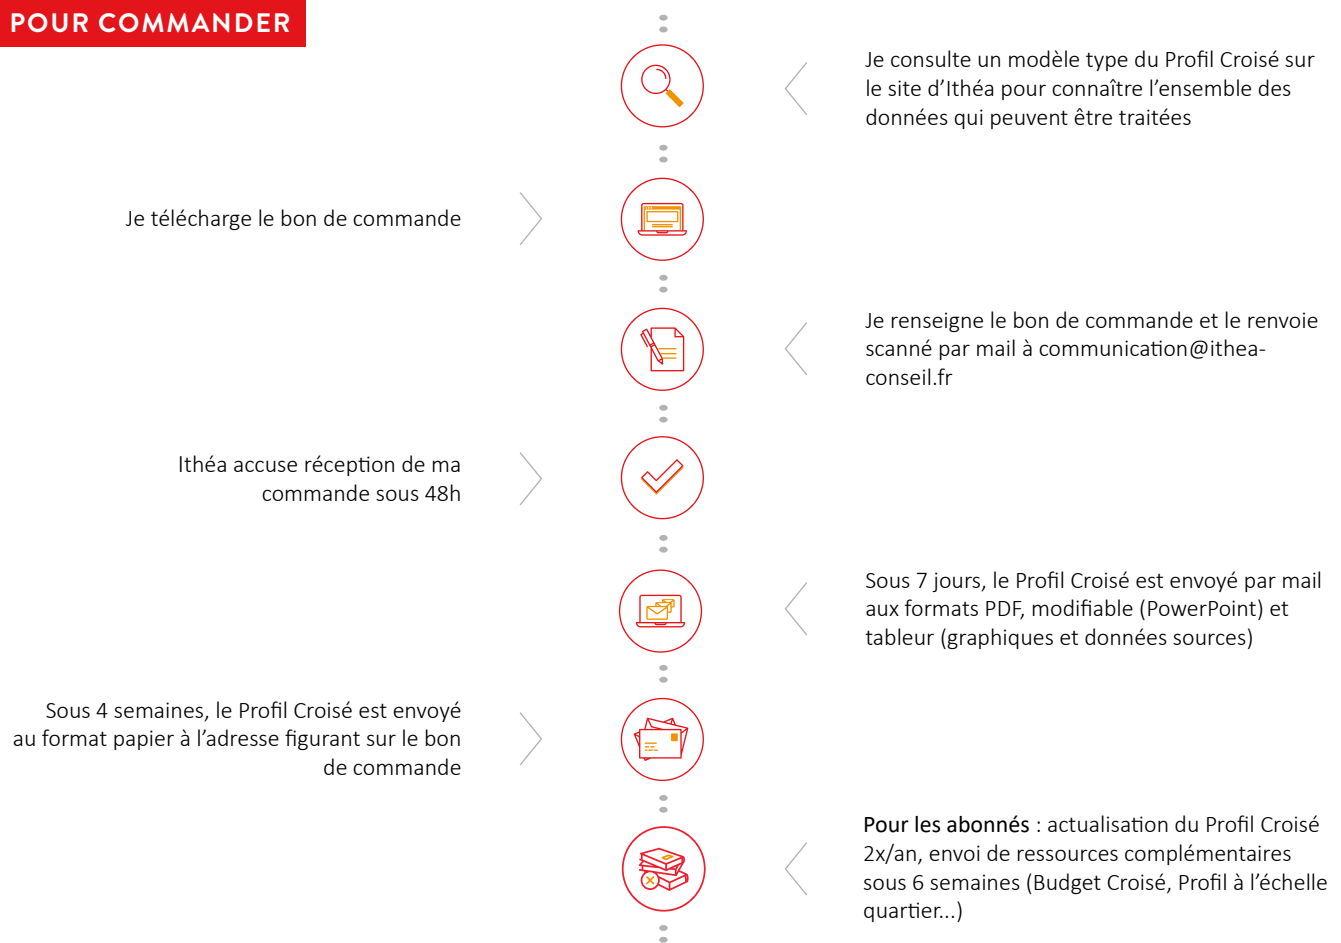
POUR COMMANDER

Je consulte un modèle type du Profil Croisé sur le site d'Ithéa pour connaître l'ensemble des données qui peuvent être traitées

Je télécharge le bon de commande

Je renseigne le bon de commande et le renvoie scanné par mail à communication@ithea-conseil.fr

Ithéa accuse réception de ma commande sous 48h

Sous 7 jours, le Profil Croisé est envoyé par mail aux formats PDF, modifiable (PowerPoint) et tableur (graphiques et données sources)

Sous 4 semaines, le Profil Croisé est envoyé au format papier à l'adresse figurant sur le bon de commande

Pour les abonnés : actualisation du Profil Croisé 2x/an, envoi de ressources complémentaires sous 6 semaines (Budget Croisé, Profil à l'échelle quartier...)